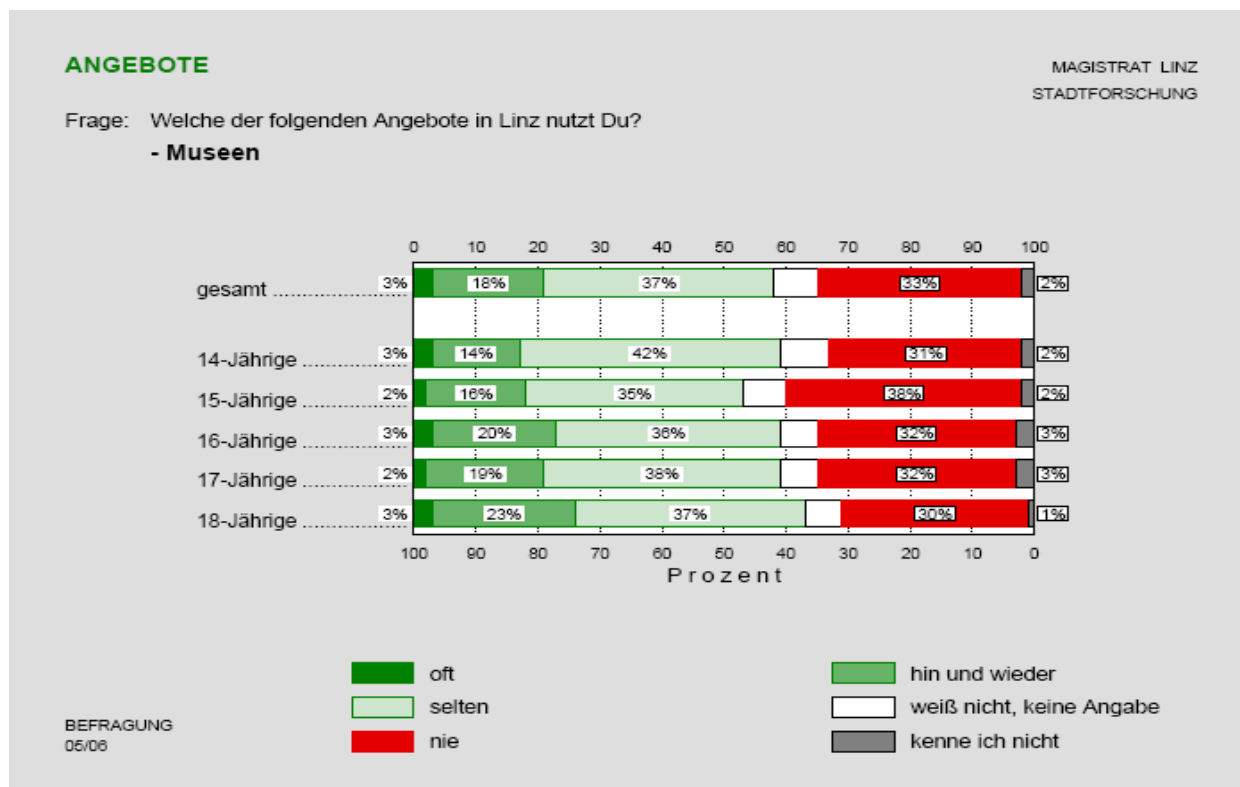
ANGEBOTE

MAGISTRAT LINZ
STADTFORSCHUNG

Frage: Welche der folgenden Angebote in Linz nutzt Du?
- Museen

0 10 20 30 40 50 60 70 80 90 100

gesamt 3% 18% 37% 33% 2%

14-Jährige 3% 14% 42% 31% 2%

15-Jährige 2% 16% 35% 38% 2%

16-Jährige 3% 20% 36% 32% 3%

17-Jährige 2% 19% 38% 32% 3%

18-Jährige 3% 23% 37% 30% 1%

100 90 80 70 60 50 40 30 20 10 0
Prozent

oft
selten
nie

hin und wieder
weiß nicht, keine Angabe
kenne ich nicht

BEFRAGUNG
05/06